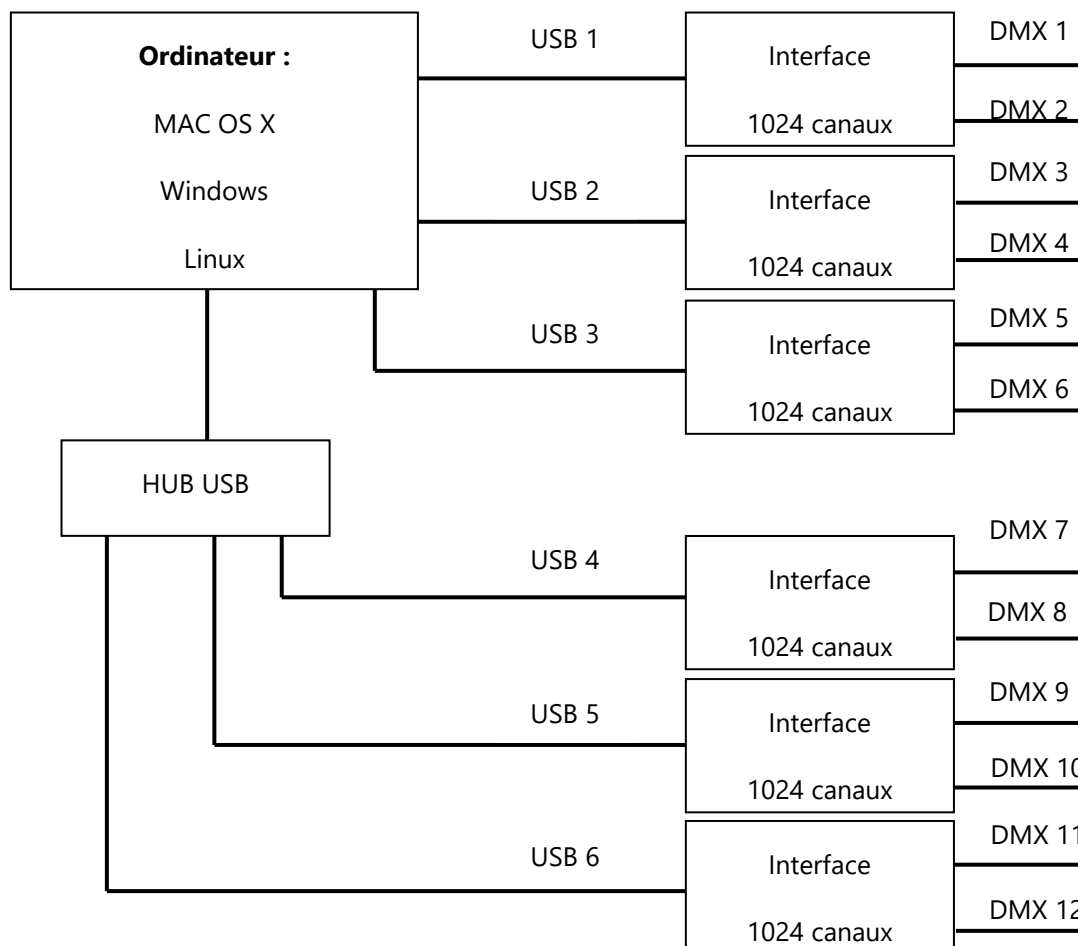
**Ordinateur :**

MAC OS X

Windows

Linux

USB 1

Interface

1024 canaux

DMX 1

DMX 2

USB 2

Interface

1024 canaux

DMX 3

DMX 4

USB 3

Interface

1024 canaux

DMX 5

DMX 6

HUB USB

USB 4

Interface

1024 canaux

DMX 7

DMX 8

USB 5

Interface

1024 canaux

DMX 9

DMX 1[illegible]

USB 6

Interface

1024 canaux

DMX 1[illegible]

DMX 1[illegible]